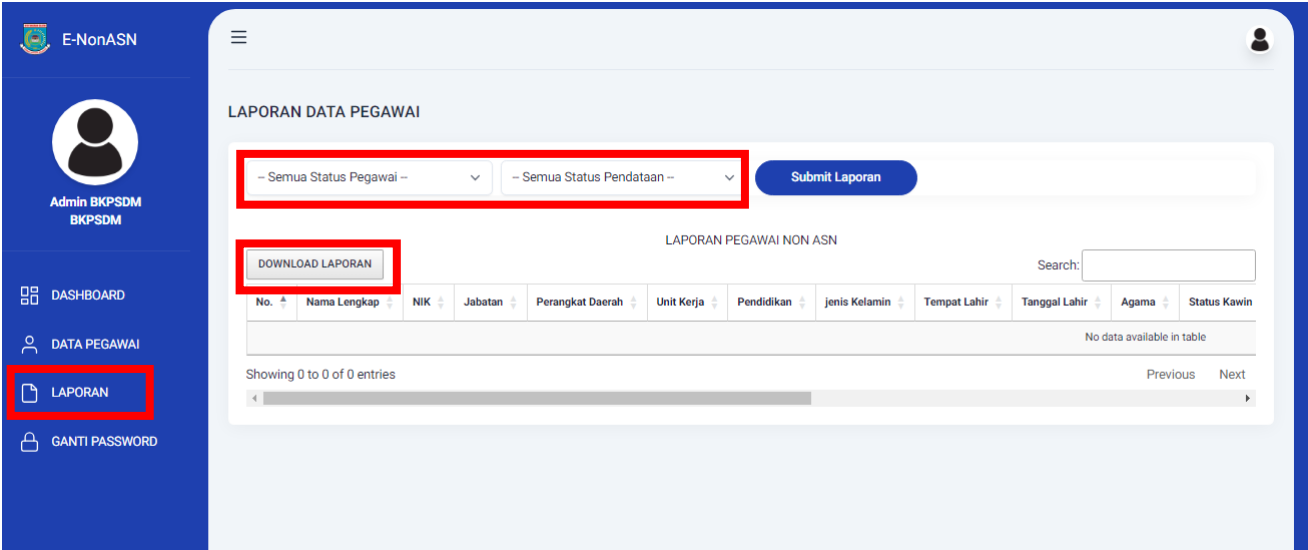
E-NonASN

Admin BKPSDM
BKPSDM

DASHBOARD
DATA PEGAWAI
LAPORAN
GANTI PASSWORD

LAPORAN DATA PEGAWAI

-- Semua Status Pegawai --
-- Semua Status Pendataan --
Submit Laporan

LAPORAN PEGAWAI NON ASN

DOWNLOAD LAPORAN

Search:

| No. | Nama Lengkap | NIK | Jabatan | Perangkat Daerah | Unit Kerja | Pendidikan | jenis Kelamin | Tempat Lahir | Tanggal Lahir | Agama | Status Kawin |
|---|---|---|---|---|---|---|---|---|---|---|---|
| No data available in table | | | | | | | | | | | |

Showing 0 to 0 of 0 entries

Previous Next